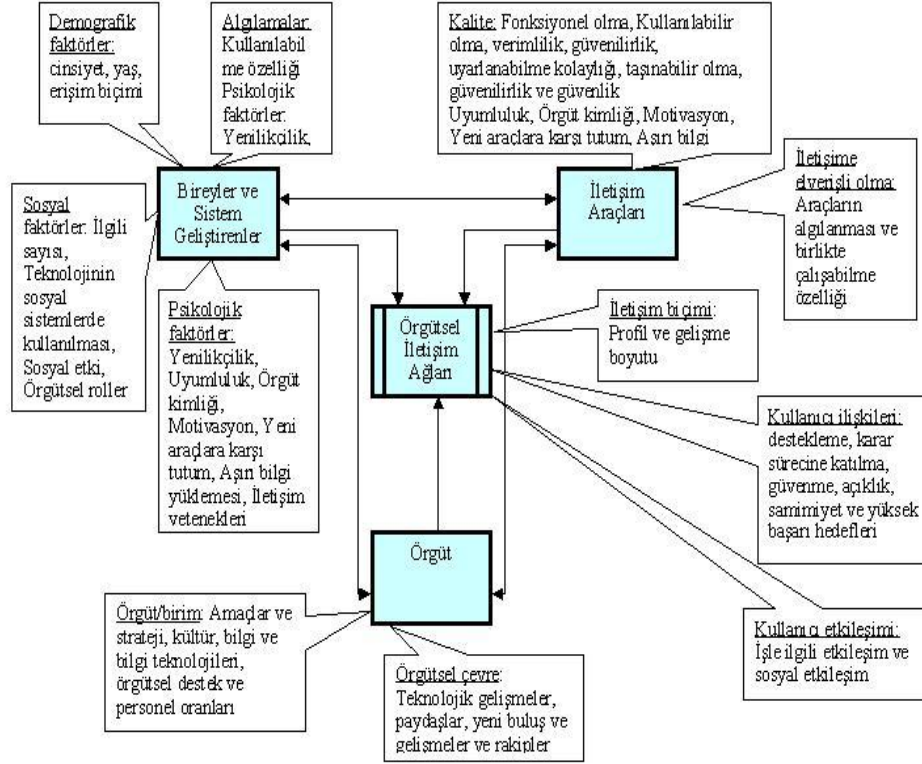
Demografik faktörler: cinsiyet, yaş, erişim biçimi

Algılamalar: Kullanılabilme özelliği Psikolojik faktörler: Yenilikçilik,

Kalite: Fonksiyonel olma, Kullanılabilir olma, verimlilik, güvenilirlik, uyarlanabilme kolaylığı, taşınabilir olma, güvenilirlik ve güvenlik Uyumluluk, Örgüt kimliği, Motivasyon, Yeni araçlara karşı tutum, Aşırı bilgi

Sosyal faktörler: İlgili sayısı, Teknolojinin sosyal sistemlerde kullanılması, Sosyal etki, Örgütsel roller

Bireyler ve Sistem Geliştirenler

İletişim Araçları

İletişime elverişli olma: Araçların algılanması ve birlikte çalışabilme özelliği

Psikolojik faktörler: Yenilikçilik, Uyumluluk, Örgüt kimliği, Motivasyon, Yeni araçlara karşı tutum, Aşırı bilgi yüklemesi, İletişim yetenekleri

Örgütsel İletişim Ağları

İletişim biçimi: Profil ve gelişme boyutu

Kullanıcı ilişkileri: destekleme, karar sürecine katılma, güvenme, açıklık, samimiyet ve yüksek başarı hedefleri

Örgüt

Örgüt/birim: Amaçlar ve strateji, kültür, bilgi ve bilgi teknolojileri, örgütsel destek ve personel oranları

Örgütsel çevre: Teknolojik gelişmeler, paydaşlar, yeni buluş ve gelişmeler ve rakipler

Kullanıcı etkileşimi: İşle ilgili etkileşim ve sosyal etkileşim